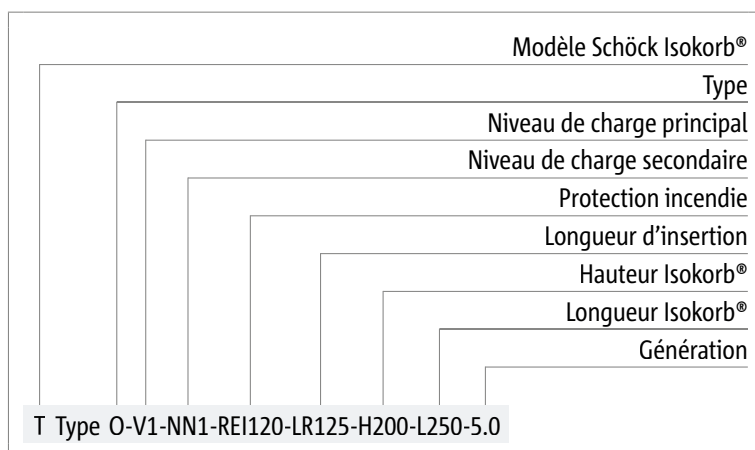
Modèle Schöck Isokorb®
Type
Niveau de charge principal
Niveau de charge secondaire
Protection incendie
Longueur d'insertion
Hauteur Isokorb®
Longueur Isokorb®
Génération

T Type O-V1-NN1-REI120-LR125-H200-L250-5.0